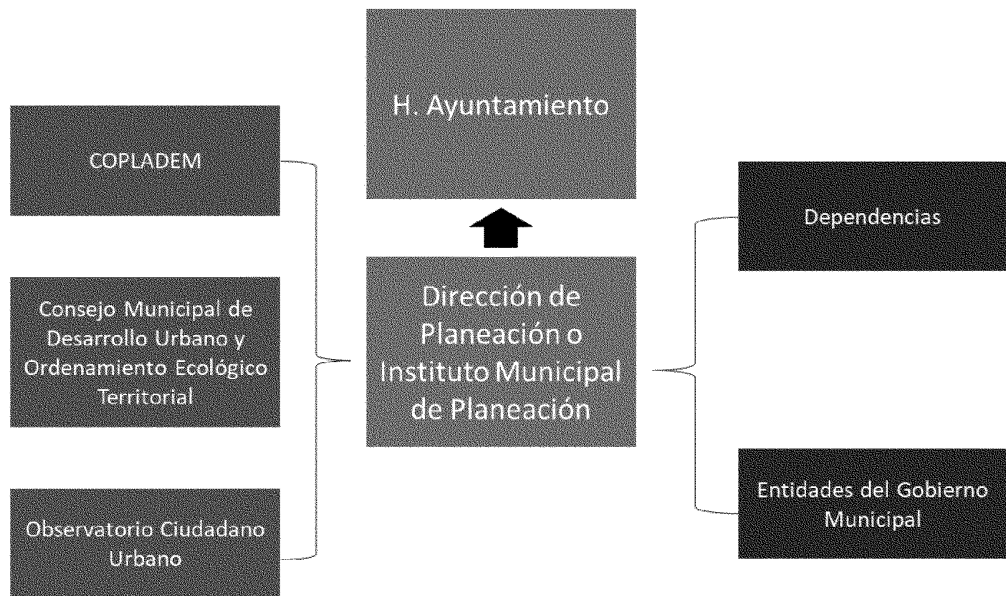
H. Ayuntamiento

COPLADEM

Consejo Municipal de Desarrollo Urbano y Ordenamiento Ecológico Territorial

Observatorio Ciudadano Urbano

Dirección de Planeación o Instituto Municipal de Planeación

Dependencias

Entidades del Gobierno Municipal